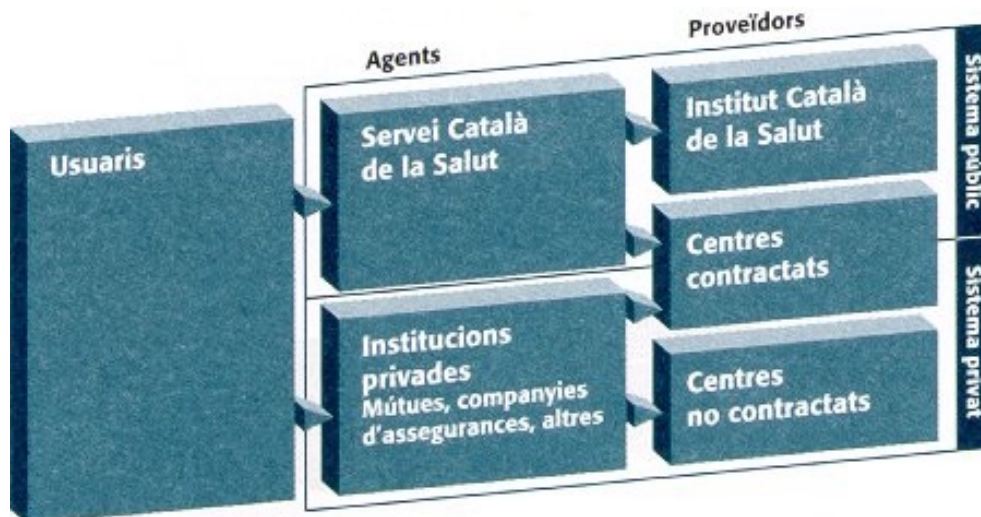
Agents

Proveïdors

Sistema públic

Sistema privat

Usuaris

Servei Català de la Salut

Institut Català de la Salut

Centres contractats

Institucions privades Mútues, companyies d'assegurances, altres

Centres no contractats